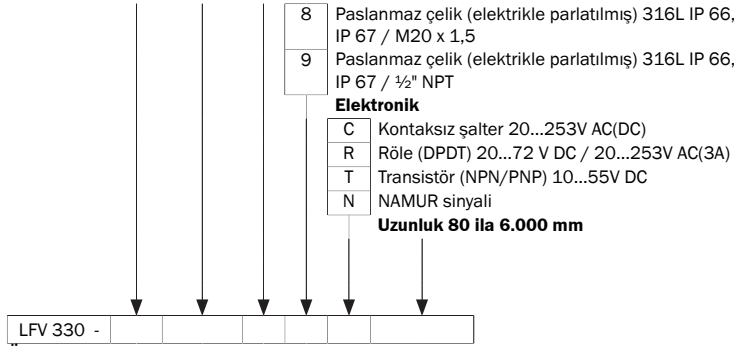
| 8 | Paslanmaz çelik (elektrikle parlatılmış) 316L IP 66, IP 67 / M20 x 1,5 |
|---|---|
| 9 | Paslanmaz çelik (elektrikle parlatılmış) 316L IP 66, IP 67 / ½" NPT |

**Elektronik**

| C | Kontaksız şalter 20…253V AC(DC) |
|---|---|
| R | Röle (DPDT) 20…72 V DC / 20…253V AC(3A) |
| T | Transistör (NPN/PNP) 10…55V DC |
| N | NAMUR sinyali |

**Uzunluk 80 ila 6.000 mm**

| LFV 330 - | | | | | | |
|---|---|---|---|---|---|---|